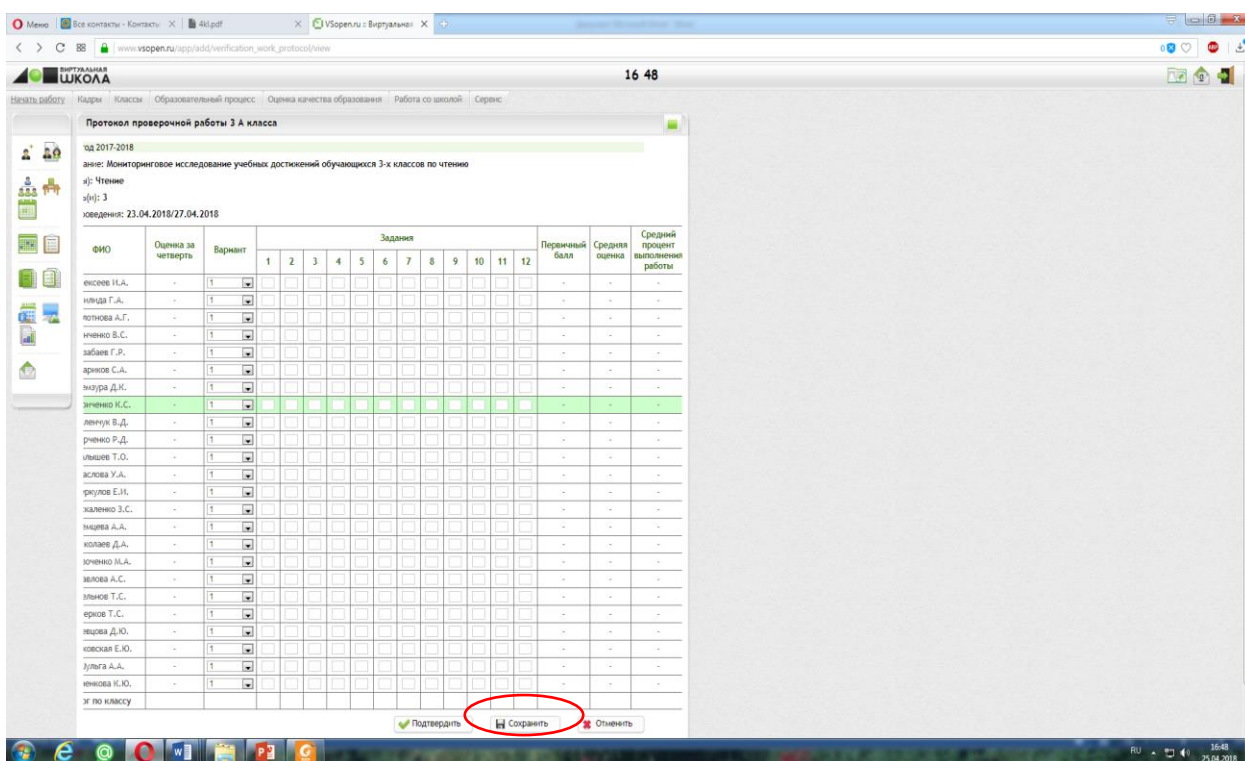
Меню | Все контакты - Контакты | 4kl.pdf | VSopen.ru :: Виртуальная

www.vsopen.ru/app/add/verification_work_protocol/view

ВИРТУАЛЬНАЯ ШКОЛА

16 48

Начать работу | Кадры | Классы | Образовательный процесс | Оценка качества образования | Работа со школой | Сервис

Протокол проверочной работы 3 А класса

од 2017-2018
ание: Мониторинговое исследование учебных достижений обучающихся 3-х классов по чтению
): Чтение
(ы): 3
оведения: 23.04.2018/27.04.2018

| ФИО | Оценка за четверть | Вариант | 1 | 2 | 3 | 4 | 5 | 6 | 7 | 8 | 9 | 10 | 11 | 12 | Первичный балл | Средняя оценка | Средний процент выполнения работы |
|---|---|---|---|---|---|---|---|---|---|---|---|---|---|---|---|---|---|
| ексеев И.А. | - | 1 | | | | | | | | | | | | | - | - | - |
| иянда Г.А. | - | 1 | | | | | | | | | | | | | - | - | - |
| лотнова А.Г. | - | 1 | | | | | | | | | | | | | - | - | - |
| нченко В.С. | - | 1 | | | | | | | | | | | | | - | - | - |
| забаев Г.Р. | - | 1 | | | | | | | | | | | | | - | - | - |
| арников С.А. | - | 1 | | | | | | | | | | | | | - | - | - |
| емзура Д.К. | - | 1 | | | | | | | | | | | | | - | - | - |
| анченко К.С. | - | 1 | | | | | | | | | | | | | - | - | - |
| ленчук В.Д. | - | 1 | | | | | | | | | | | | | - | - | - |
| рченко Р.Д. | - | 1 | | | | | | | | | | | | | - | - | - |
| льышев Т.О. | - | 1 | | | | | | | | | | | | | - | - | - |
| аслова У.А. | - | 1 | | | | | | | | | | | | | - | - | - |
| ркулов Е.И. | - | 1 | | | | | | | | | | | | | - | - | - |
| халенко З.С. | - | 1 | | | | | | | | | | | | | - | - | - |
| енцева А.А. | - | 1 | | | | | | | | | | | | | - | - | - |
| колаев Д.А. | - | 1 | | | | | | | | | | | | | - | - | - |
| хоченко М.А. | - | 1 | | | | | | | | | | | | | - | - | - |
| авлова А.С. | - | 1 | | | | | | | | | | | | | - | - | - |
| ельнов Т.С. | - | 1 | | | | | | | | | | | | | - | - | - |
| ерков Т.С. | - | 1 | | | | | | | | | | | | | - | - | - |
| евцова Д.Ю. | - | 1 | | | | | | | | | | | | | - | - | - |
| ковская Е.Ю. | - | 1 | | | | | | | | | | | | | - | - | - |
| Дульга А.А. | - | 1 | | | | | | | | | | | | | - | - | - |
| енкова К.Ю. | - | 1 | | | | | | | | | | | | | - | - | - |
| ог по классу | | | | | | | | | | | | | | | | | |

Подтвердить | Сохранить | Отменить

RU 16:48 25.04.2018